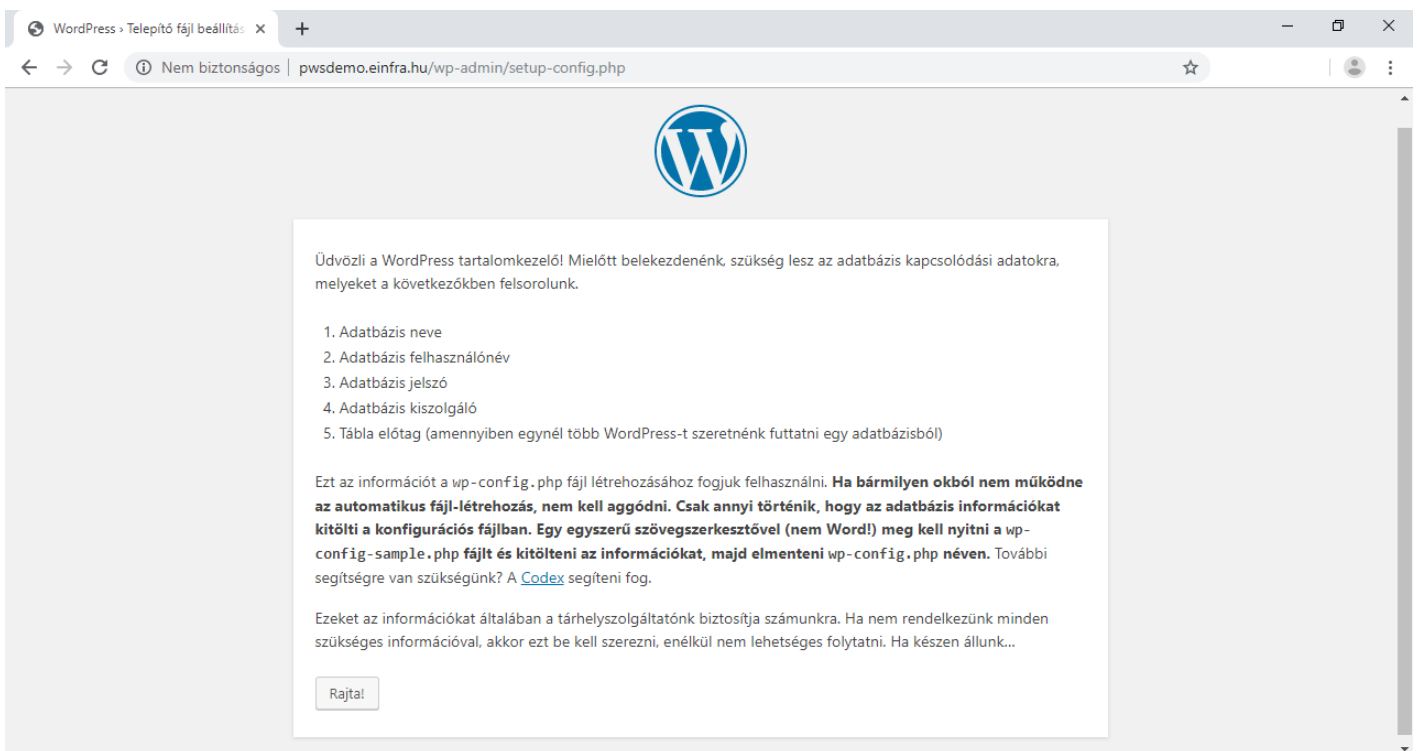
WordPress › Telepítő fájl beállítás ×
+

Nem biztonságos | pwsdemo.einfra.hu/wp-admin/setup-config.php

Üdvözli a WordPress tartalomkezelő! Mielőtt belekezdenénk, szükség lesz az adatbázis kapcsolódási adatokra, melyeket a következőkben felsorolunk.

1. Adatbázis neve
2. Adatbázis felhasználónév
3. Adatbázis jelszó
4. Adatbázis kiszolgáló
5. Tábla előtag (amennyiben egynél több WordPress-t szeretnénk futtatni egy adatbázisból)

Ezt az információt a wp-config.php fájl létrehozásához fogjuk felhasználni. **Ha bármilyen okból nem működne az automatikus fájl-létrehozás, nem kell aggódni. Csak annyi történik, hogy az adatbázis információkat kitölti a konfigurációs fájlban. Egy egyszerű szövegszerkesztővel (nem Word!) meg kell nyitni a wp-config-sample.php fájlt és kitölteni az információkat, majd elmenteni wp-config.php néven.** További segítségre van szükségünk? A Codex segíteni fog.

Ezeket az információkat általában a tárhelyszolgáltatónk biztosítja számunkra. Ha nem rendelkezünk minden szükséges információval, akkor ezt be kell szerezni, enélkül nem lehetséges folytatni. Ha készen állunk...

Rajta!